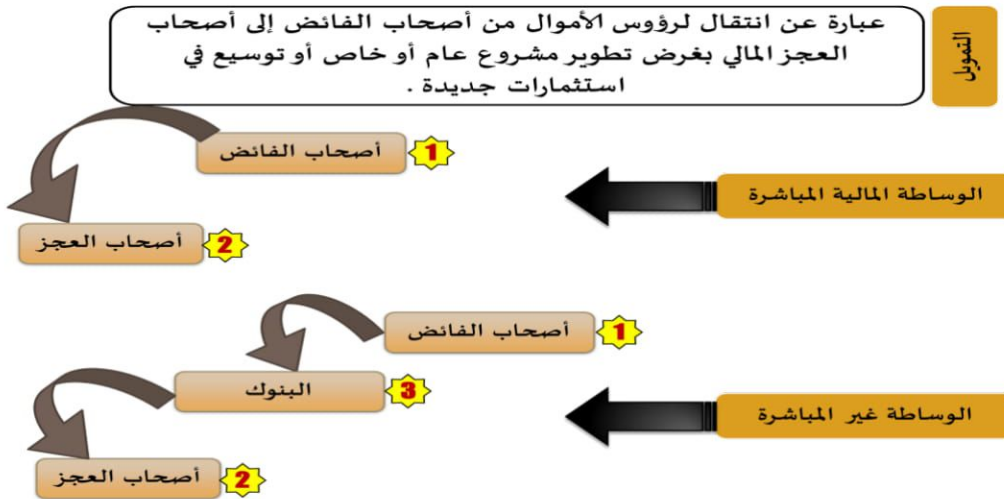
التمويل

عبارة عن انتقال لرؤوس الأموال من أصحاب الفائض إلى أصحاب العجز المالي بغرض تطوير مشروع عام أو خاص أو توسيع في استثمارات جديدة .

الوساطة المالية المباشرة

1 أصحاب الفائض

2 أصحاب العجز

الوساطة غير المباشرة

1 أصحاب الفائض

3 البنوك

2 أصحاب العجز